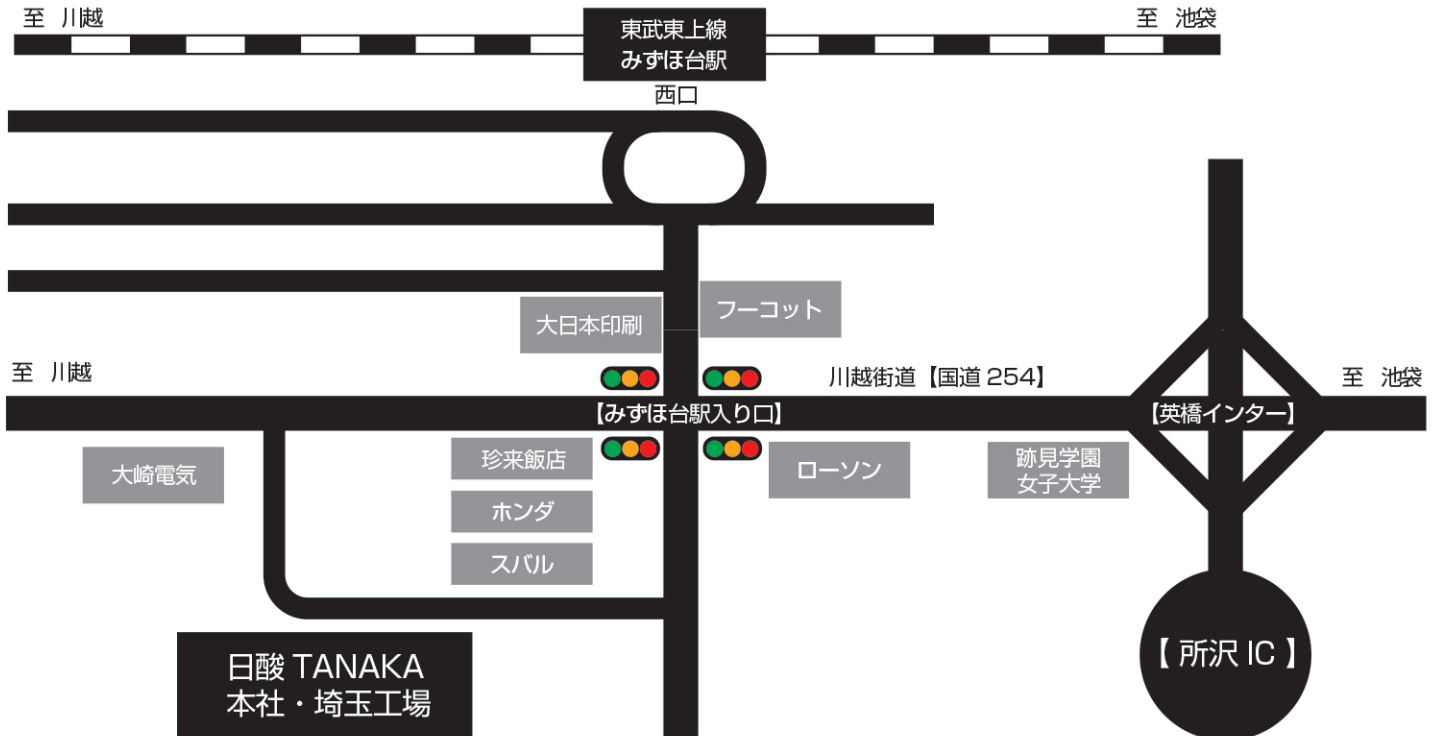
至 川越

東武東上線
みずほ台駅

至 池袋

西口

大日本印刷

フーコット

至 川越

川越街道【国道 254】

至 池袋

【みずほ台駅入り口】

【英橋インター】

大崎電気

珍来飯店

ホンダ

スバル

ローソン

跡見学園
女子大学

【所沢 IC】

日酸 TANAKA
本社・埼玉工場